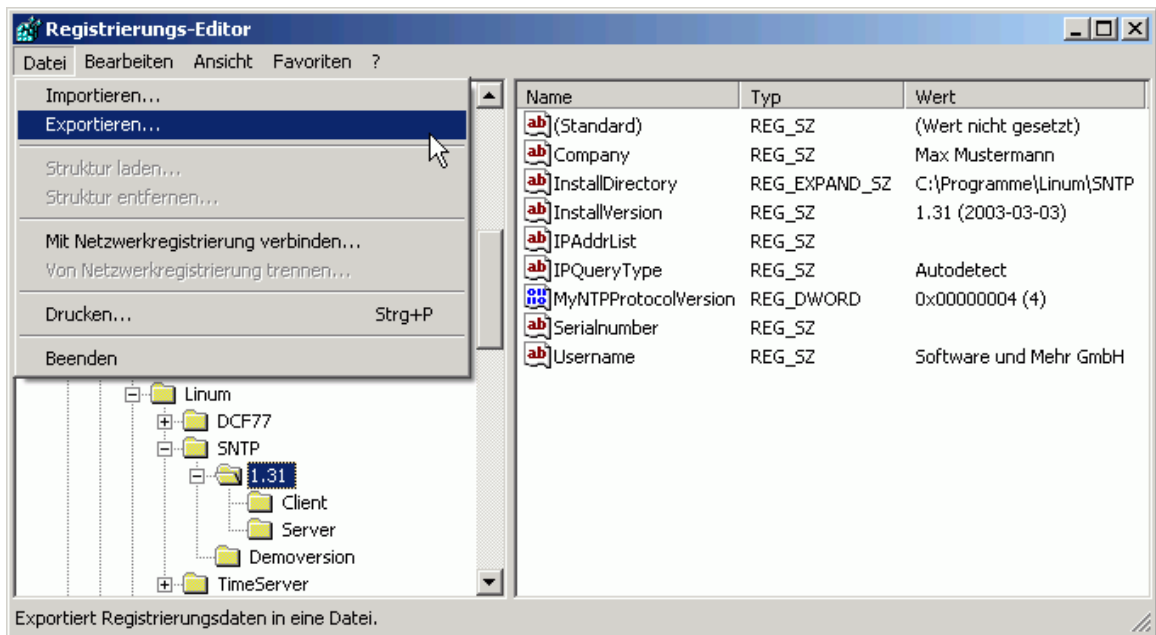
Registrierungs-Editor

Datei Bearbeiten Ansicht Favoriten ?

Importieren...
Exportieren...
Struktur laden...
Struktur entfernen...
Mit Netzwerkregistrierung verbinden...
Von Netzwerkregistrierung trennen...
Drucken... Strg+P
Beenden

Linum
DCF77
SNTP
1.31
Client
Server
Demoversion
TimeServer

| Name | Typ | Wert |
|---|---|---|
| (Standard) | REG_SZ | (Wert nicht gesetzt) |
| Company | REG_SZ | Max Mustermann |
| InstallDirectory | REG_EXPAND_SZ | C:\Programme\Linum\SNTP |
| InstallVersion | REG_SZ | 1.31 (2003-03-03) |
| IPAddrList | REG_SZ | |
| IPQueryType | REG_SZ | Autodetect |
| MyNTPProtocolVersion | REG_DWORD | 0x00000004 (4) |
| Serialnumber | REG_SZ | |
| Username | REG_SZ | Software und Mehr GmbH |

Exportiert Registrierungsdaten in eine Datei.